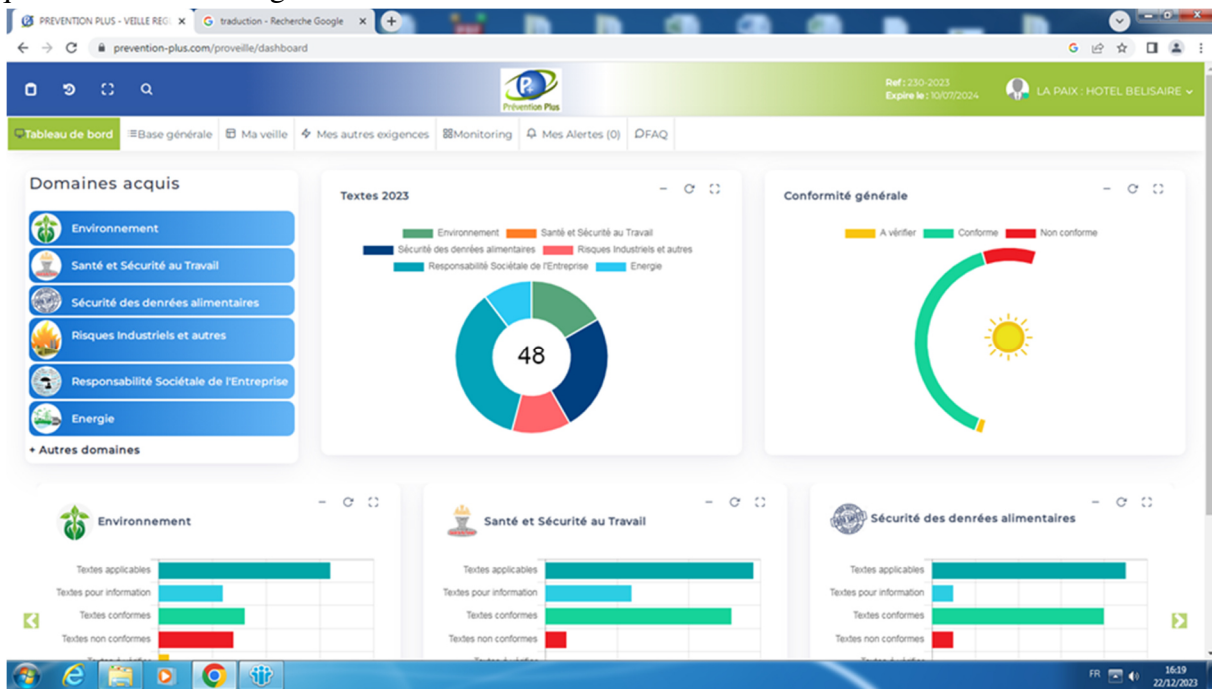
PREVENTION PLUS - VEILLE REG ×
traduction - Recherche Google ×
prevention-plus.com/proveille/dashboard

Prévention Plus
Ref : 230-2023
Expire le : 10/07/2024
LA PAIX : HOTEL BELISAIRE

Tableau de bord
Base générale
Ma veille
Mes autres exigences
Monitoring
Mes Alertes (0)
FAQ

Domaines acquis
Environnement
Santé et Sécurité au Travail
Sécurité des denrées alimentaires
Risques Industriels et autres
Responsabilité Sociétale de l'Entreprise
Energie
+ Autres domaines

Textes 2023
Environnement
Santé et Sécurité au Travail
Sécurité des denrées alimentaires
Risques Industriels et autres
Responsabilité Sociétale de l'Entreprise
Energie
48

Conformité générale
A vérifier
Conforme
Non conforme

Environnement
Textes applicables
Textes pour information
Textes conformes
Textes non conformes
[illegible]

Santé et Sécurité au Travail
Textes applicables
Textes pour information
Textes conformes
Textes non conformes
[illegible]

Sécurité des denrées alimentaires
Textes applicables
Textes pour information
Textes conformes
Textes non conformes
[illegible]

FR
16:19
22/12/2023